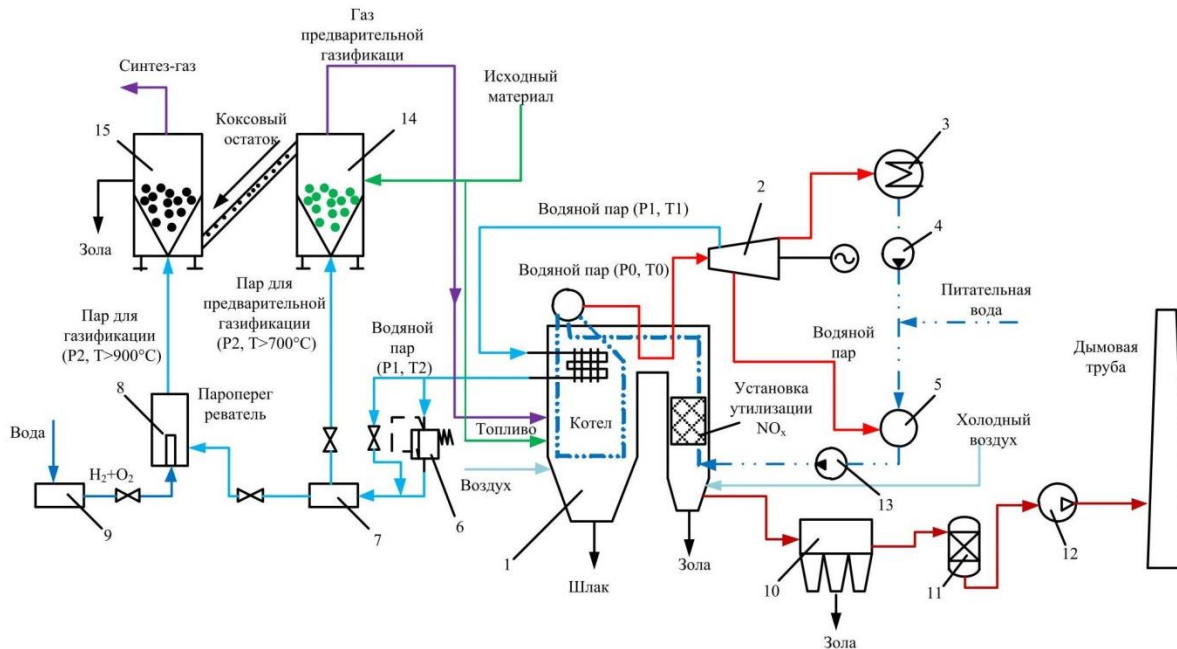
Газ предварительной газификаци

Синтез-газ

Исходный материал

Коксовый остаток

15

14

3

2

Зола

Водяной пар (P1, T1)

4

Водяной пар (P0, T0)

Пар для газификации (P2, T>900°C)

Пар для предварительной газификации (P2, T>700°C)

Питательная вода

Водяной пар

Водяной пар (P1, T2)

Дымовая труба

8

Пароперег реватель

Установка утилизации $NO_x$

5

Холодный воздух

Вода

Котел

Топливо

$H_2+O_2$

Воздух

13

9

7

6

1

Шлак

Зола

10

11

12

Зола